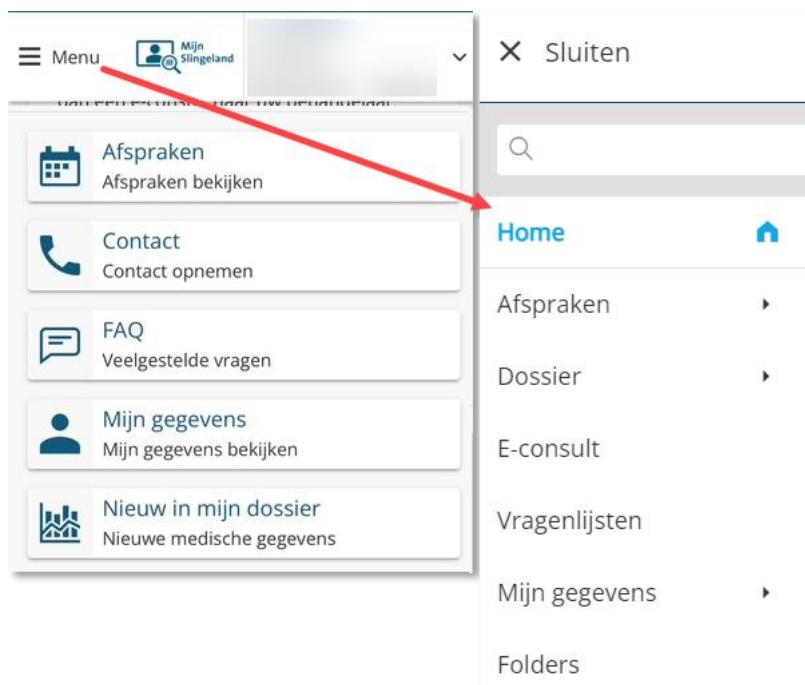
Menu

Mijn Slingeland

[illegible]

Afspraken
Afspraken bekijken

Contact
Contact opnemen

FAQ
Veelgestelde vragen

Mijn gegevens
Mijn gegevens bekijken

Nieuw in mijn dossier
Nieuwe medische gegevens

Sluiten

Home

Afspraken

Dossier

E-consult

Vragenlijsten

Mijn gegevens

Folders